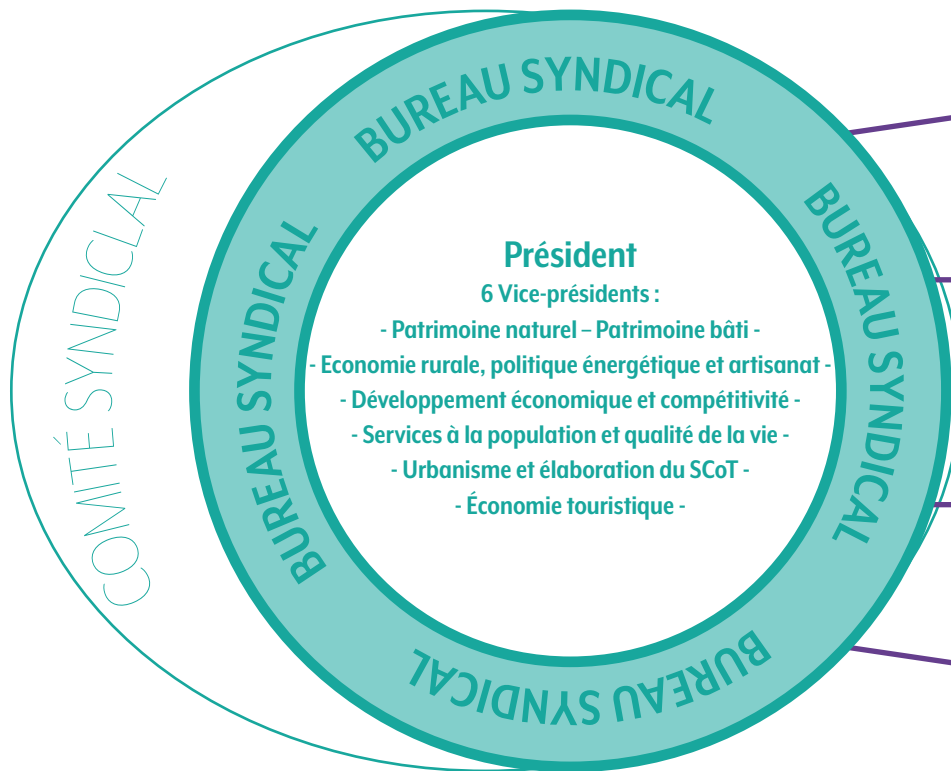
COMITÉ SYNDICAL

BUREAU SYNDICAL

BUREAU SYNDICAL

BUREAU SYNDICAL

BUREAU SYNDICAL

Président
6 Vice-présidents :
- Patrimoine naturel – Patrimoine bâti -
- Economie rurale, politique énergétique et artisanat -
- Développement économique et compétitivité -
- Services à la population et qualité de la vie -
- Urbanisme et élaboration du SCoT -
- Économie touristique -